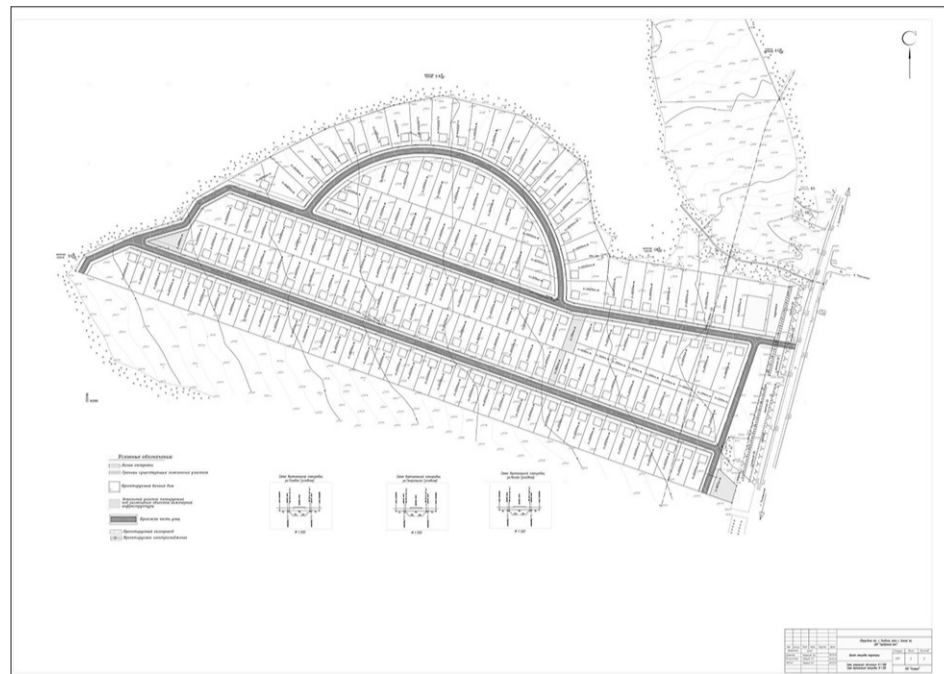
С

Условные обозначения:

Зона застройки

Границы существующих земельных участков

Проектируемый жилой дом

Земельный участок планируемый под размещение объектов инженерной инфраструктуры

Проезжая часть улиц

Проектируемый газопровод

Проектируемая электросеть

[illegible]

М 1:200

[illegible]

М 1:200

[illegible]

М 1:200

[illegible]